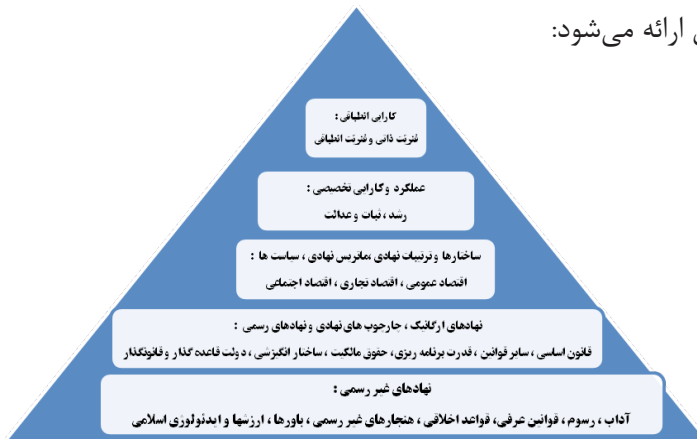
ارائه می‌شود:

کارایی انطباقی :
ظرفیت ذاتی و ظرفیت انطباقی

عملکرد و کارایی تخصصی :
رشد ، ثبات و عدالت

ساختارها وترتیبات نهادی ،ماتریس نهادی ، سیاست ها :
اقتصاد عمومی ، اقتصاد تجاری ، اقتصاد اجتماعی

نهادهای ارگانیک ، چارچوب های نهادی و نهادهای رسمی :
قانون اساسی ، سایر قوانین ، قدرت برنامه ریزی ، حقوق مالکیت ، ساختار انگیزشی ، دولت قاعده گذار و قانونگذار

نهادهای غیر رسمی :
آداب ، رسوم ، قوانین عرفی ، قواعد اخلاقی ، هنجارهای غیر رسمی ، باورها ، ارزشها و ایدئولوژی اسلامی